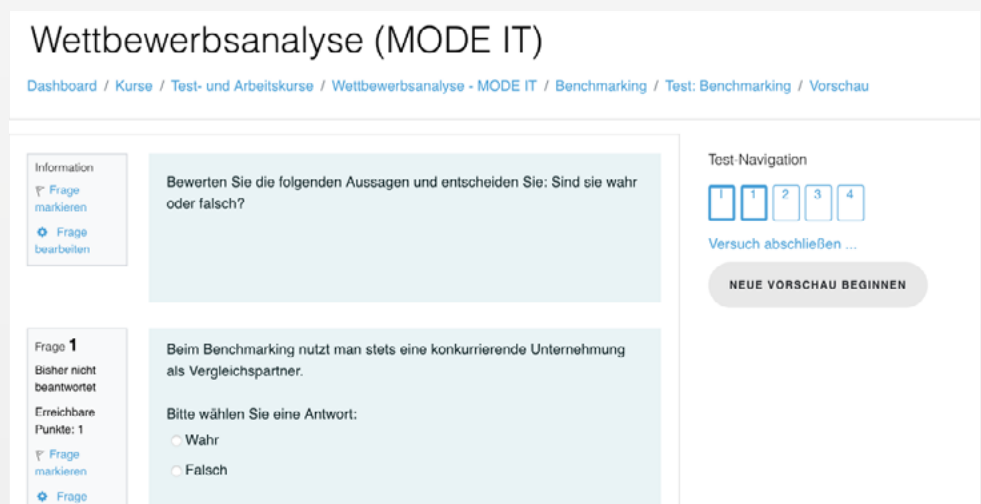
Wettbewerbsanalyse (MODE IT)

Dashboard / Kurse / Test- und Arbeitskurse / Wettbewerbsanalyse - MODE IT / Benchmarking / Test: Benchmarking / Vorschau

Information
Frage markieren
Frage bearbeiten

Bewerten Sie die folgenden Aussagen und entscheiden Sie: Sind sie wahr oder falsch?

Frage 1
Bisher nicht beantwortet
Erreichbare Punkte: 1
Frage markieren
Frage

Beim Benchmarking nutzt man stets eine konkurrierende Unternehmung als Vergleichspartner.

Bitte wählen Sie eine Antwort:
Wahr
Falsch

Test-Navigation
i 1 2 3 4
Versuch abschließen ...
NEUE VORSCHAU BEGINNEN